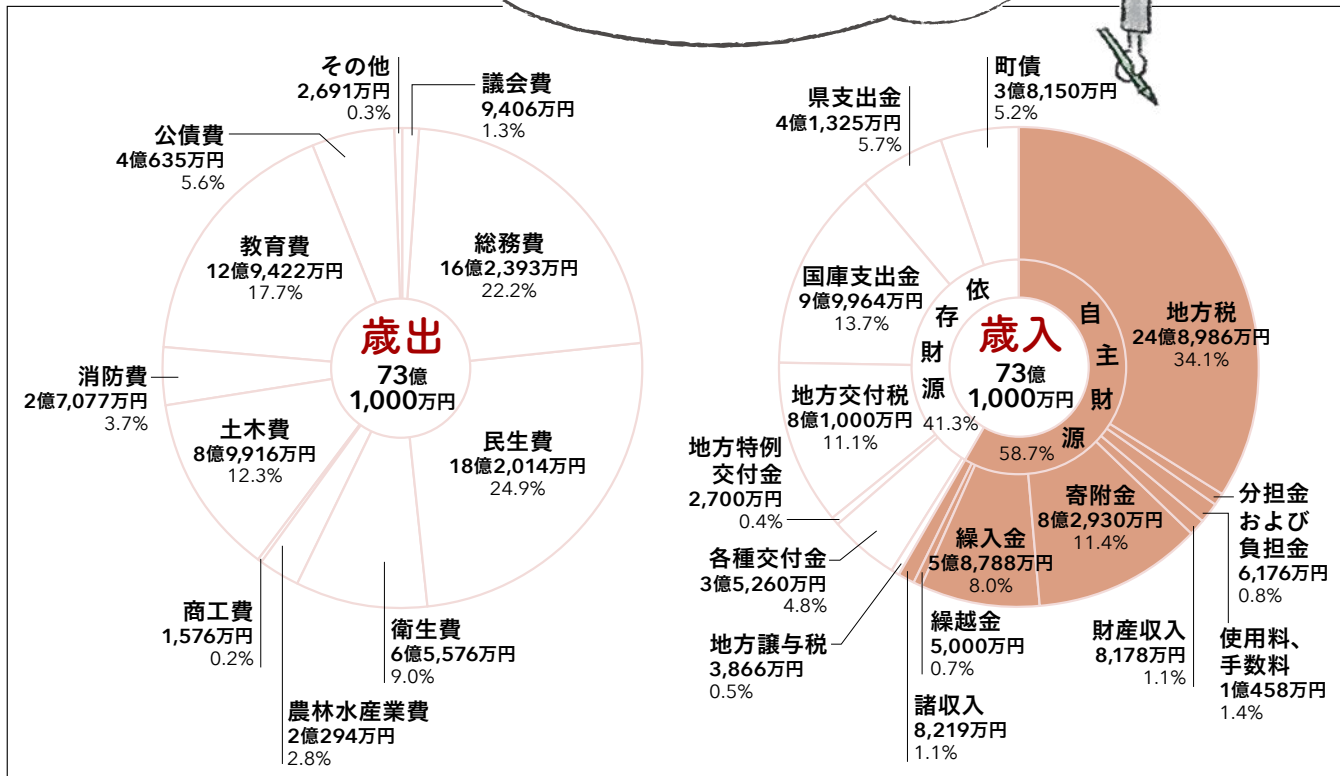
その他
2,691万円
0.3%

議会費
9,406万円
1.3%

公債費
4億635万円
5.6%

教育費
12億9,422万円
17.7%

総務費
16億2,393万円
22.2%

歳出
73億
1,000万円

消防費
2億7,077万円
3.7%

土木費
8億9,916万円
12.3%

民生費
18億2,014万円
24.9%

商工費
1,576万円
0.2%

衛生費
6億5,576万円
9.0%

農林水産業費
2億294万円
2.8%

県支出金
4億1,325万円
5.7%

町債
3億8,150万円
5.2%

国庫支出金
9億9,964万円
13.7%

依存財源
41.3%

歳入
73億
1,000万円

自主財源
58.7%

地方税
24億8,986万円
34.1%

地方交付税
8億1,000万円
11.1%

地方特例交付金
2,700万円
0.4%

各種交付金
3億5,260万円
4.8%

地方譲与税
3,866万円
0.5%

繰入金
5億8,788万円
8.0%

寄附金
8億2,930万円
11.4%

分担金および負担金
6,176万円
0.8%

繰越金
5,000万円
0.7%

財産収入
8,178万円
1.1%

使用料、手数料
1億458万円
1.4%

諸収入
8,219万円
1.1%